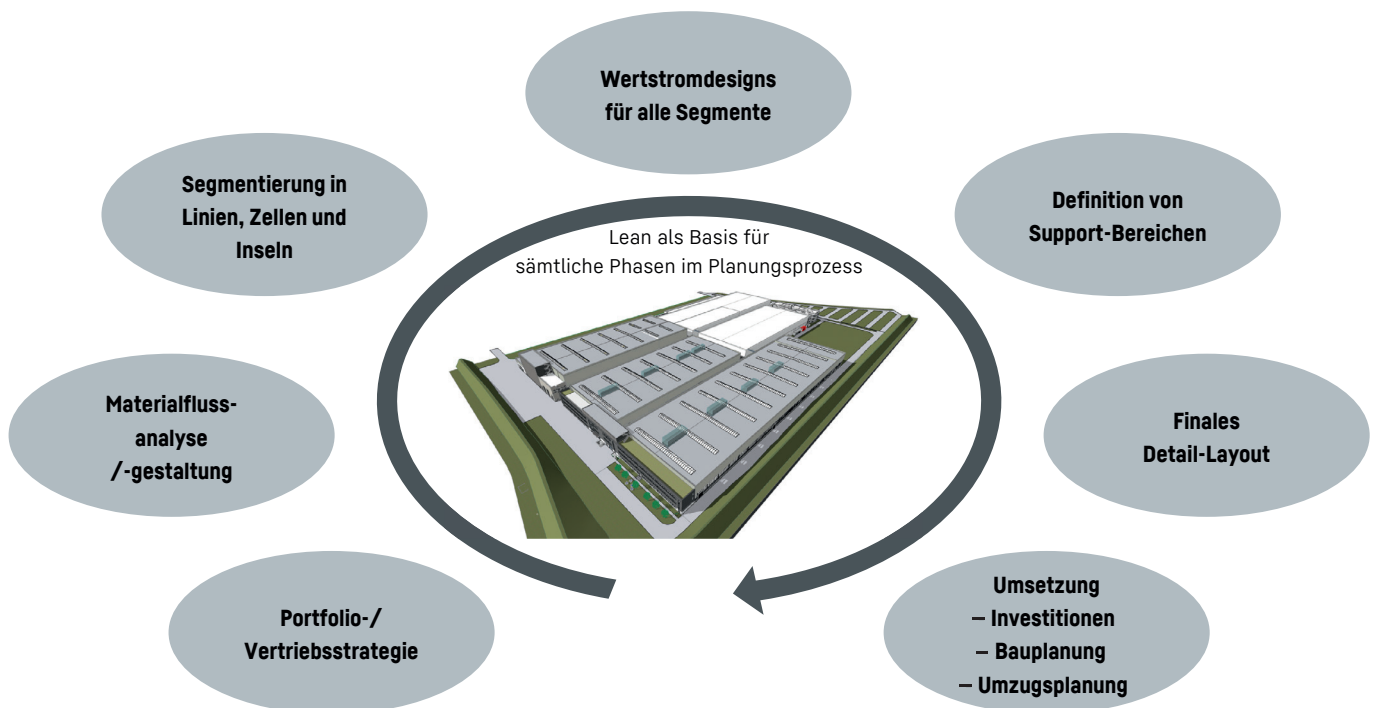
Wertstromdesigns für alle Segmente

Segmentierung in Linien, Zellen und Inseln

Definition von Support-Bereichen

Lean als Basis für sämtliche Phasen im Planungsprozess

Materialfluss-analyse /-gestaltung

Finales Detail-Layout

Portfolio-/ Vertriebsstrategie

Umsetzung
– Investitionen
– Bauplanung
– Umzugsplanung